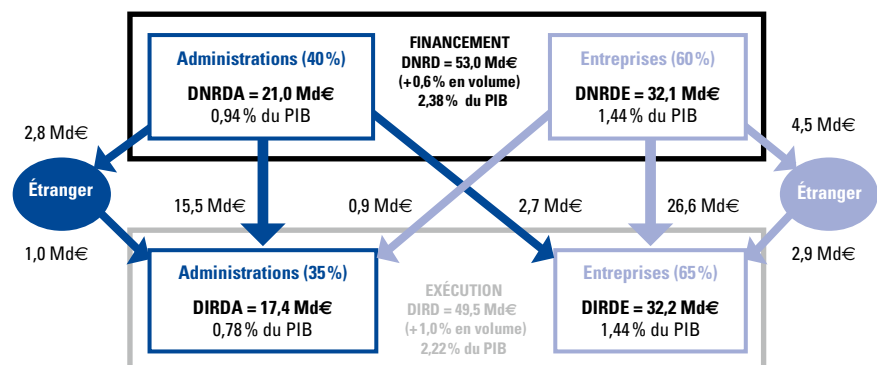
Administrations (40%)

DNRDA = 21,0 Md€
0,94% du PIB

FINANCEMENT
DNRD = 53,0 Md€
(+0,6% en volume)
2,38% du PIB

Entreprises (60%)

DNRDE = 32,1 Md€
1,44% du PIB

2,8 Md€

4,5 Md€

Étranger

Étranger

15,5 Md€

0,9 Md€

2,7 Md€

26,6 Md€

1,0 Md€

2,9 Md€

Administrations (35%)

DIRDA = 17,4 Md€
0,78% du PIB

EXÉCUTION
DIRD = 49,5 Md€
(+1,0% en volume)
2,22% du PIB

Entreprises (65%)

DIRDE = 32,2 Md€
1,44% du PIB